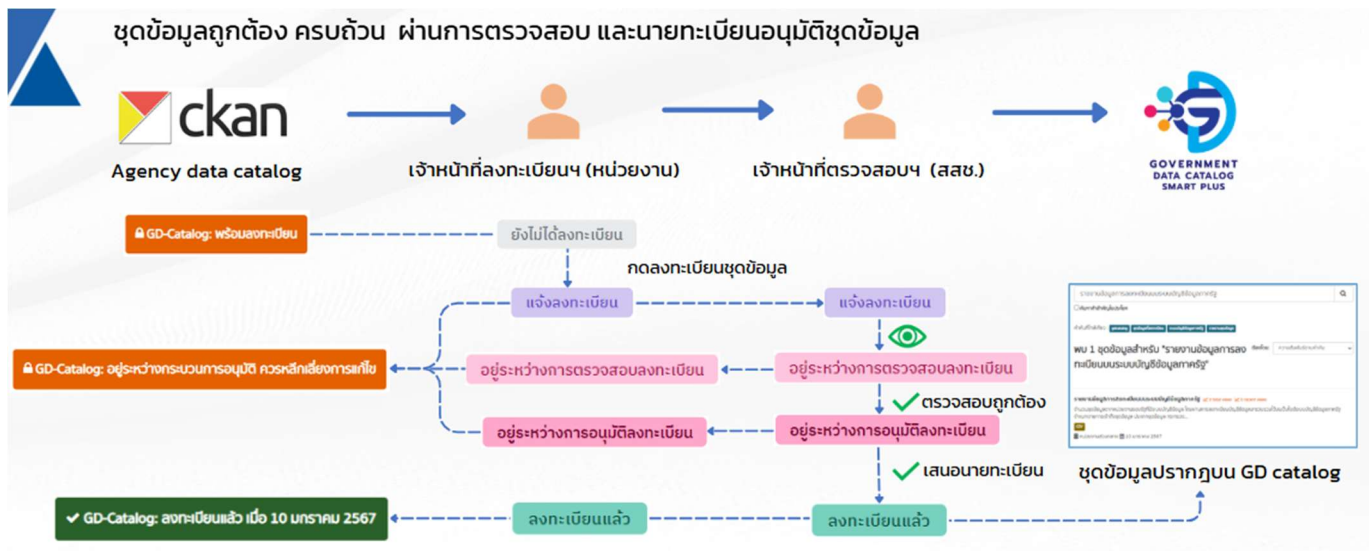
ชุดข้อมูลถูกต้อง ครบถ้วน ผ่านการตรวจสอบ และนายทะเบียนอนุมัติชุดข้อมูล

ckan

Agency data catalog

เจ้าหน้าที่ลงทะเบียนฯ (หน่วยงาน)

เจ้าหน้าที่ตรวจสอบฯ (สสช.)

GOVERNMENT DATA CATALOG SMART PLUS

GD-Catalog: พร้อมลงทะเบียน

ยังไม่ได้ลงทะเบียน

กดลงทะเบียนชุดข้อมูล

แจ้งลงทะเบียน

แจ้งลงทะเบียน

GD-Catalog: อยู่ระหว่างกระบวนการอนุมัติ ควรหลีกเลี่ยงการแก้ไข

อยู่ระหว่างการตรวจสอบลงทะเบียน

อยู่ระหว่างการตรวจสอบลงทะเบียน

ตรวจสอบถูกต้อง

อยู่ระหว่างการอนุมัติลงทะเบียน

อยู่ระหว่างการอนุมัติลงทะเบียน

เสนอนายทะเบียน

พบ 1 ชุดข้อมูลสำหรับ "รายงานข้อมูลการลงทะเบียนบนระบบบัญชีข้อมูลภาครัฐ"

ชุดข้อมูลปรากฏบน GD catalog

GD-Catalog: ลงทะเบียนแล้ว เมื่อ 10 มกราคม 2567

ลงทะเบียนแล้ว

ลงทะเบียนแล้ว